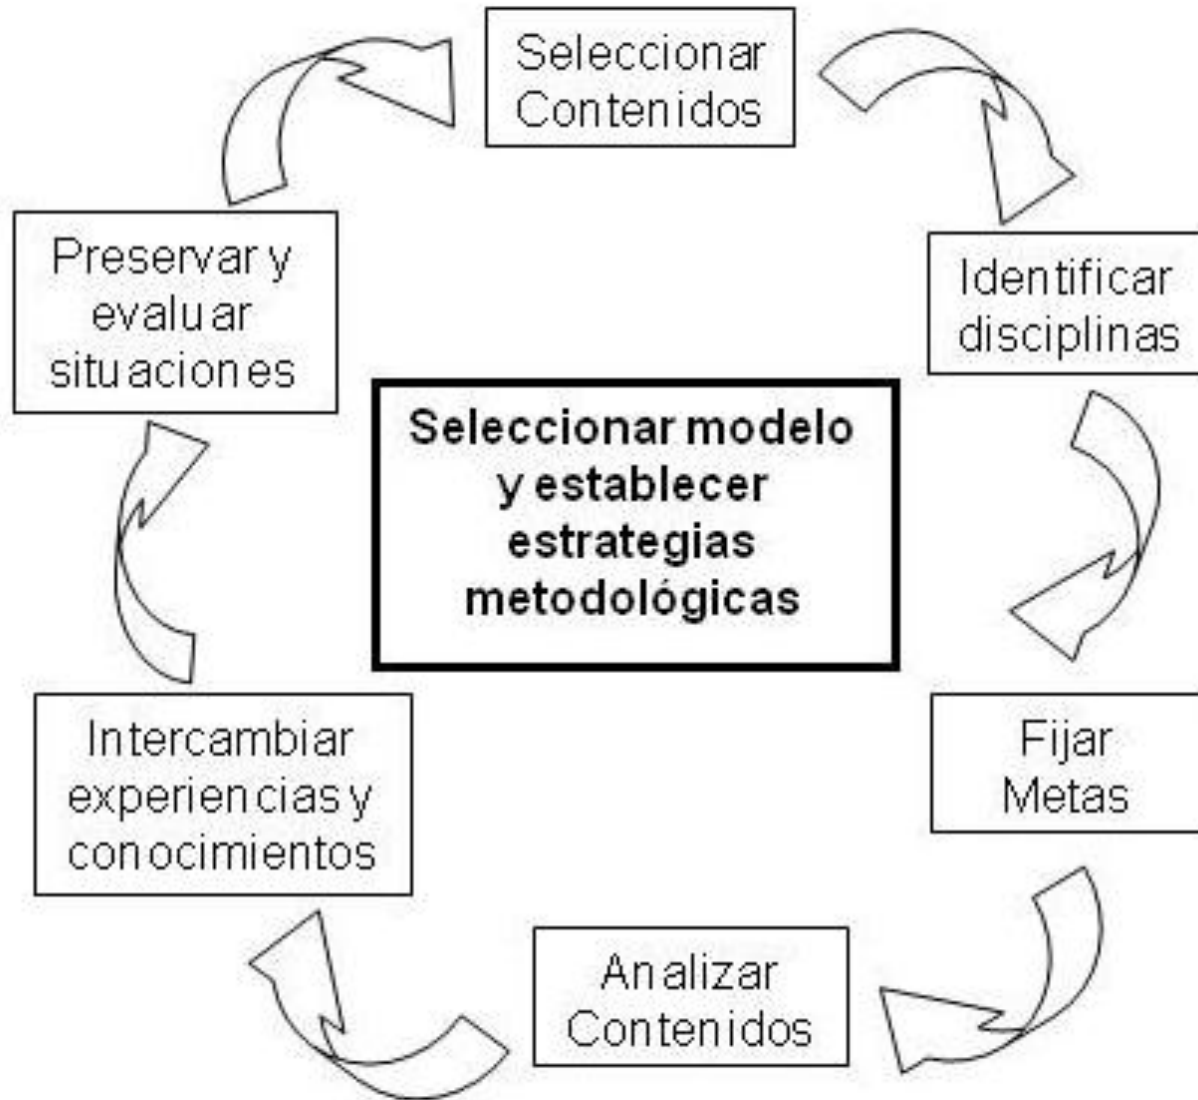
Seleccionar Contenidos

Identificar disciplinas

Fijar Metas

Analizar Contenidos

Intercambiar experiencias y conocimientos

Preservar y evaluar situaciones

Seleccionar modelo y establecer estrategias metodológicas